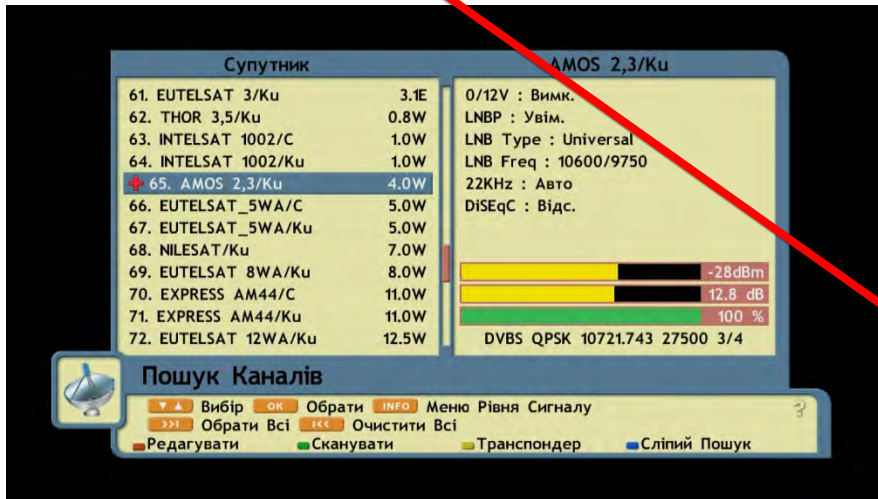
Супутник

61. EUTELSAT 3/Ku 3.1E
62. THOR 3,5/Ku 0.8W
63. INTELSAT 1002/C 1.0W
64. INTELSAT 1002/Ku 1.0W
65. AMOS 2,3/Ku 4.0W
66. EUTELSAT_5WA/C 5.0W
67. EUTELSAT_5WA/Ku 5.0W
68. NILESAT/Ku 7.0W
69. EUTELSAT 8WA/Ku 8.0W
70. EXPRESS AM44/C 11.0W
71. EXPRESS AM44/Ku 11.0W
72. EUTELSAT 12WA/Ku 12.5W

AMOS 2,3/Ku

0/12V : Вимк.
LNBP : Увім.
LNB Type : Universal
LNB Freq : 10600/9750
22KHz : Авто
DiSEqC : Відс.

-28dBm
12.8 dB
100 %

DVBS QPSK 10721.743 27500 3/4

Пошук Каналів

Вибір OK Обрати INFO Меню Рівня Сигналу
Обрати Всі Очистити Всі
Редагувати Сканувати Транспондер Сліпий Пошук